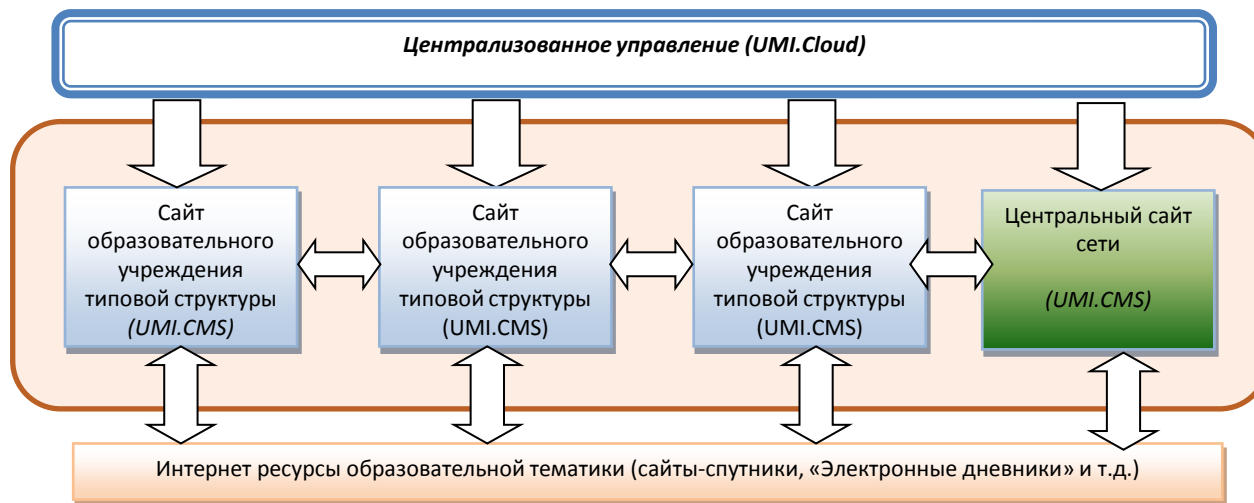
Централизованное управление (UMI.Cloud)

Сайт образовательного учреждения типовой структуры (UMI.CMS)

Сайт образовательного учреждения типовой структуры (UMI.CMS)

Сайт образовательного учреждения типовой структуры (UMI.CMS)

Центральный сайт сети

(UMI.CMS)

Интернет ресурсы образовательной тематики (сайты-спутники, «Электронные дневники» и т.д.)